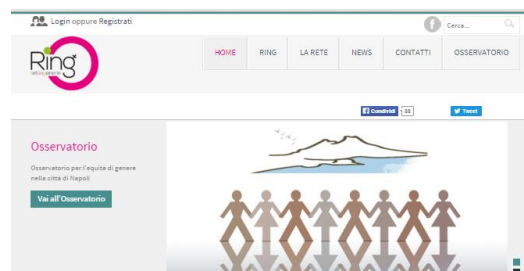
Login oppure Registrati

Cerca...

Ring

HOME
RING
LA RETE
NEWS
CONTATTI
OSSERVATORIO

Condividi 38
Tweet

Osservatorio

Osservatorio per l'equità di genere nella città di Napoli

Vai all'Osservatorio